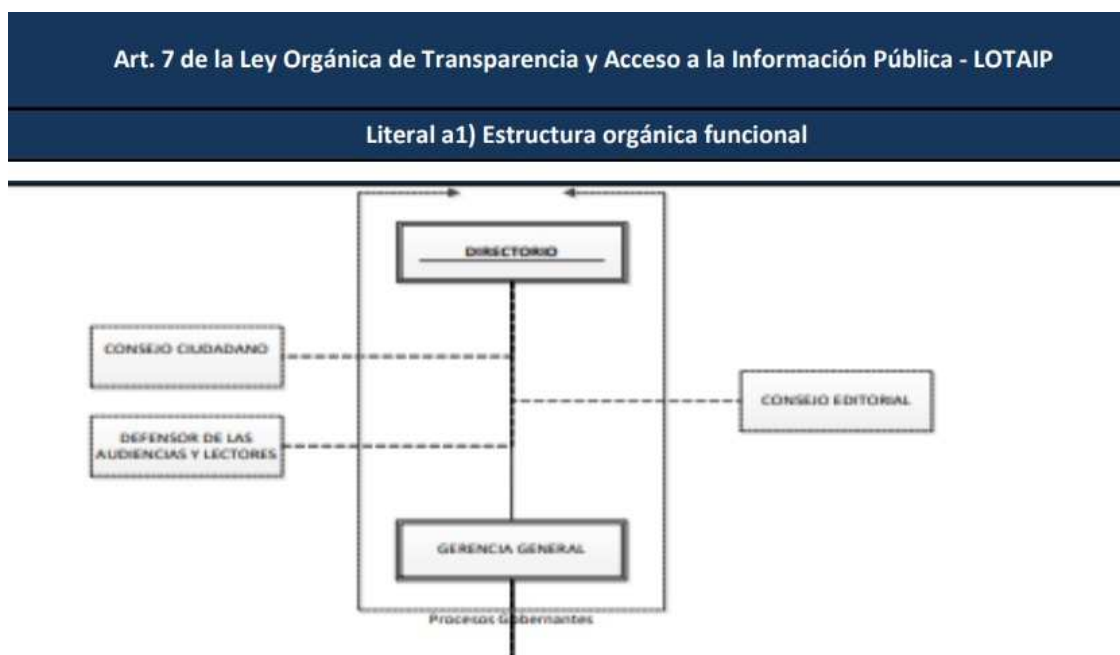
Art. 7 de la Ley Orgánica de Transparencia y Acceso a la Información Pública - LOTAIP

Literal a1) Estructura orgánica funcional

DIRECTORIO

CONSEJO CIUDADANO

CONSEJO EDITORIAL

DEFENSOR DE LAS AUDIENCIAS Y LECTORES

GERENCIA GENERAL

Procesos Gobernantes